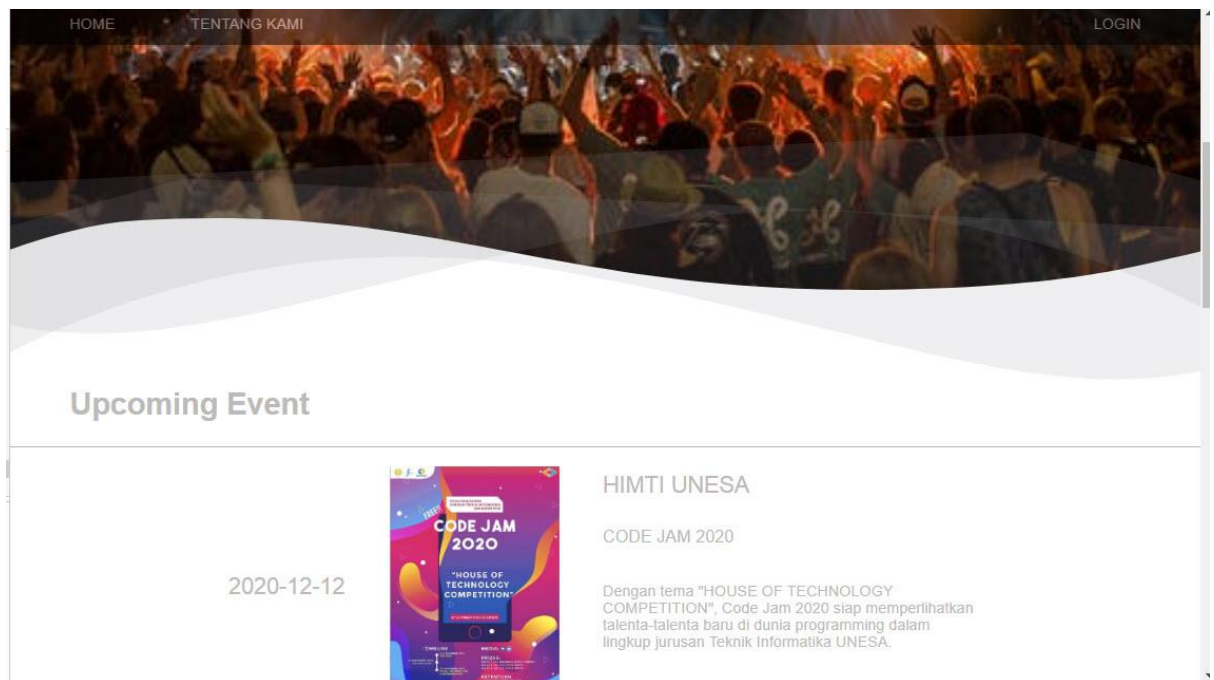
HOME TENTANG KAMI LOGIN

Upcoming Event

2020-12-12

FREE
CODE JAM
2020
"HOUSE OF TECHNOLOGY COMPETITION"

HIMTI UNESA

CODE JAM 2020

Dengan tema "HOUSE OF TECHNOLOGY COMPETITION", Code Jam 2020 siap memperlihatkan talenta-talenta baru di dunia programming dalam lingkup jurusan Teknik Informatika UNESA.